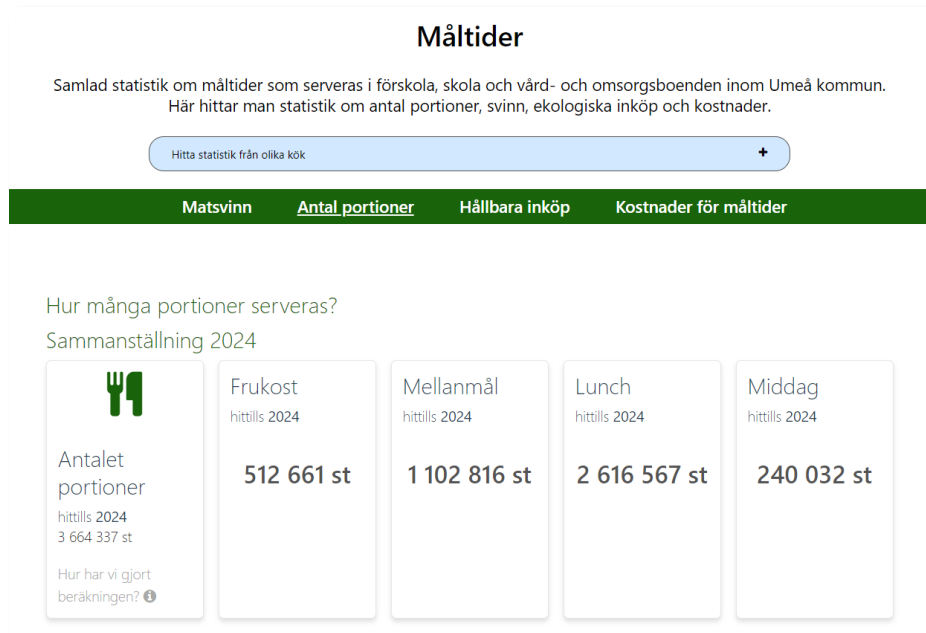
Måltider

Samlad statistik om måltider som serveras i förskola, skola och vård- och omsorgsboenden inom Umeå kommun. Här hittar man statistik om antal portioner, svinn, ekologiska inköp och kostnader.

Hitta statistik från olika kök +

Matsvinn Antal portioner Hållbara inköp Kostnader för måltider

Hur många portioner serveras?

Sammanställning 2024

Antalet portioner
hittills 2024
3 664 337 st

Hur har vi gjort beräkningen?

Frukost
hittills 2024
512 661 st

Mellanmål
hittills 2024
1 102 816 st

Lunch
hittills 2024
2 616 567 st

Middag
hittills 2024
240 032 st